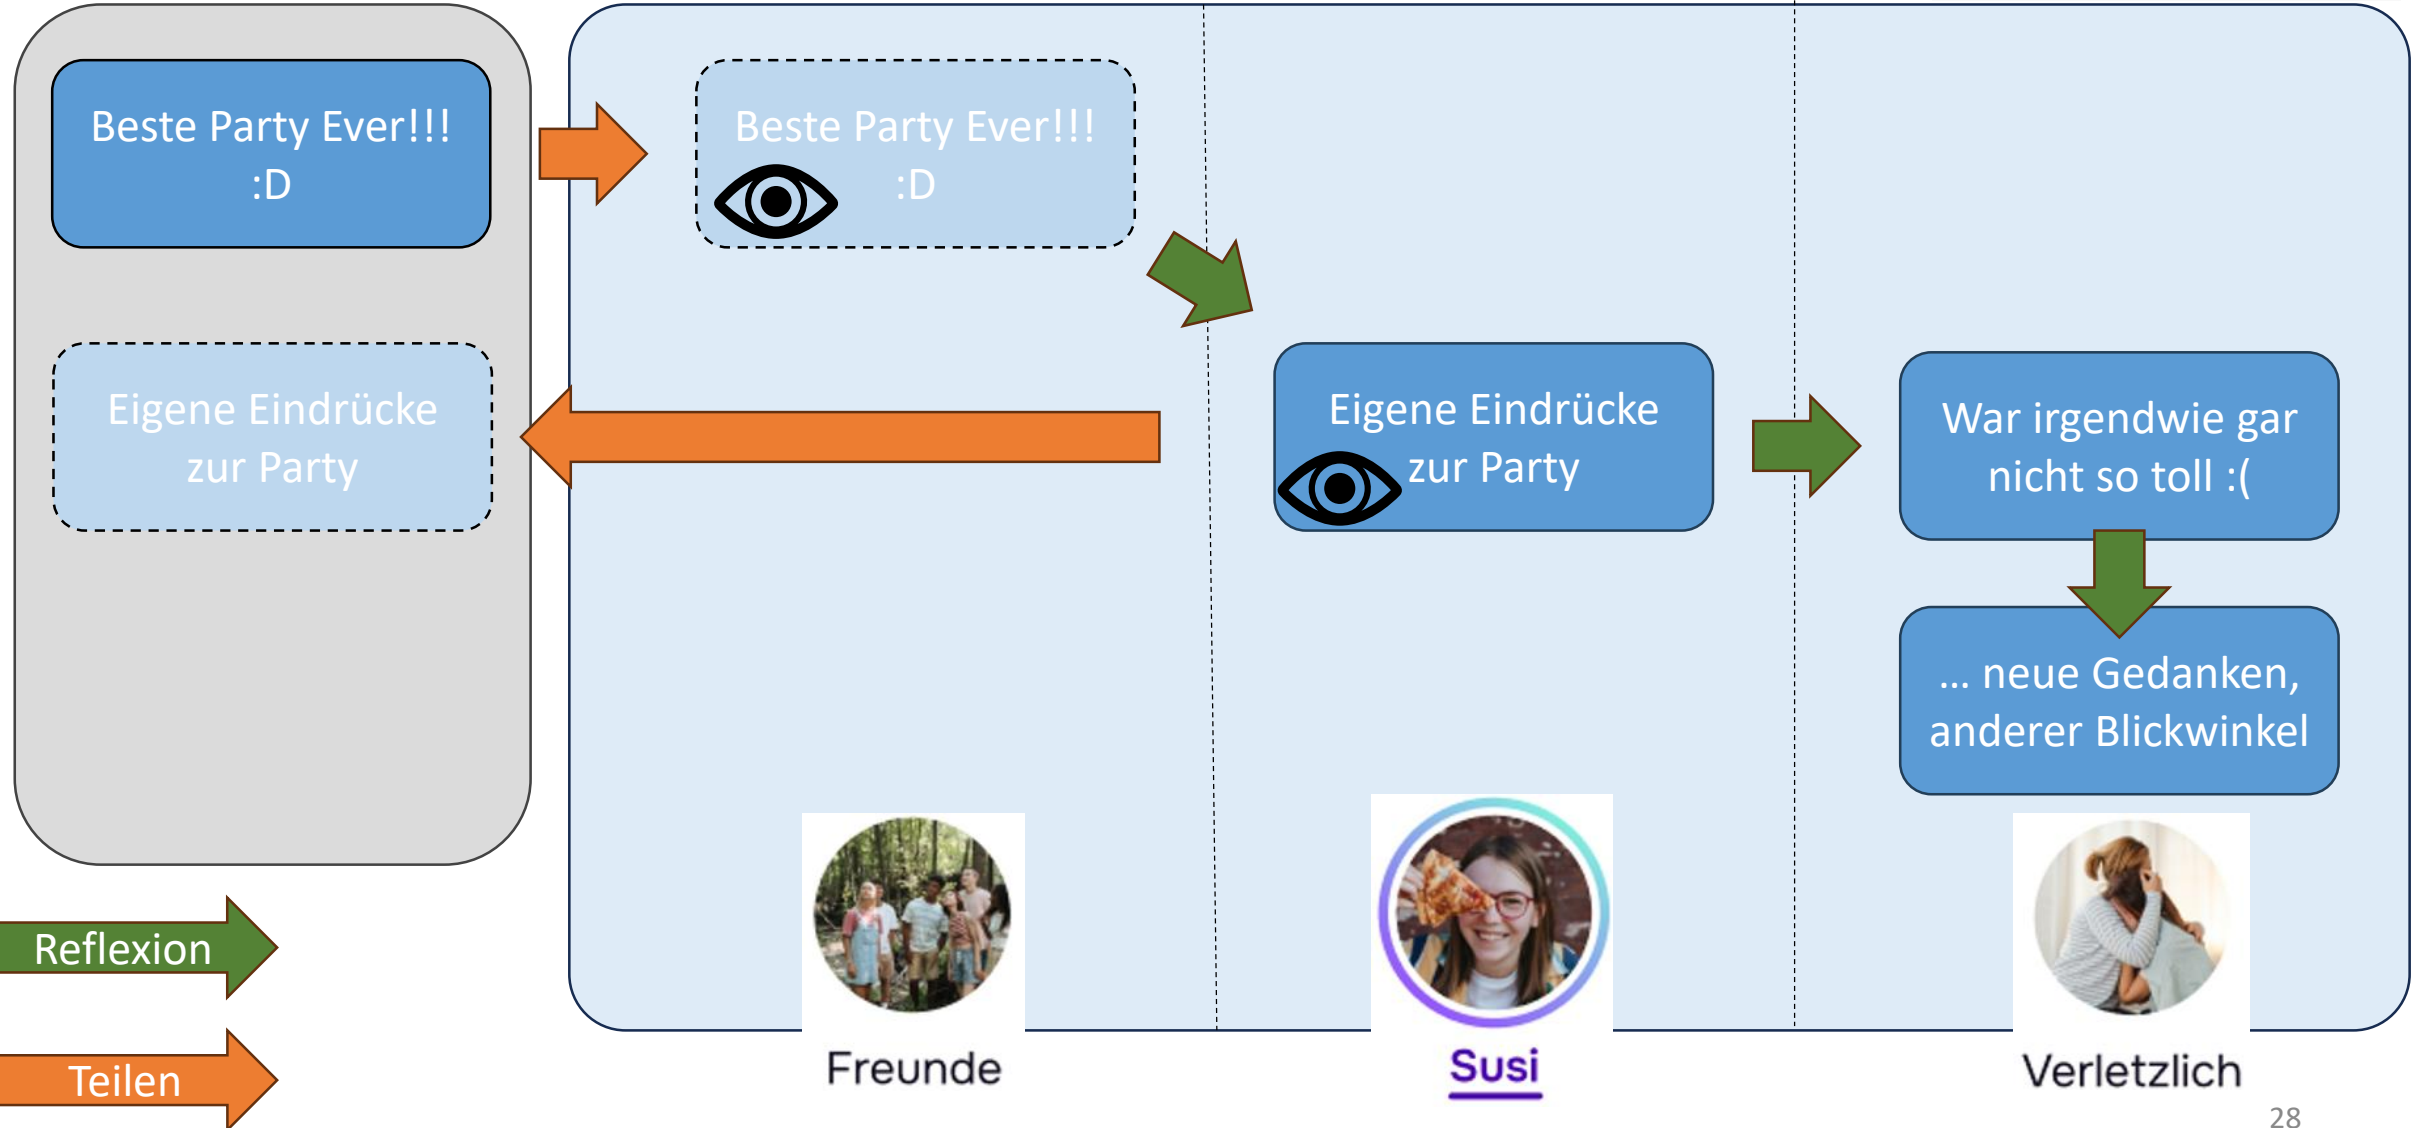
Beste Party Ever!!! :D

Eigene Eindrücke zur Party

Beste Party Ever!!! :D

Eigene Eindrücke zur Party

War irgendwie gar nicht so toll :(

… neue Gedanken, anderer Blickwinkel

Reflexion

Teilen

Freunde

Susi

Verletzlich

28